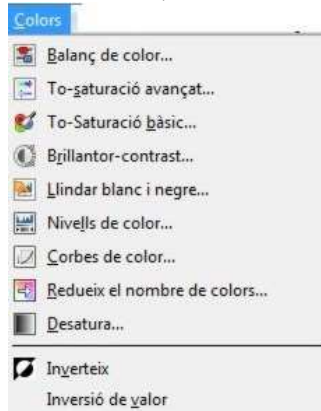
Colors

Balanç de color...
To-saturació avançat...
To-Saturació bàsic...
Brillantor-contrast...
Llindar blanc i negre...
Nivells de color...
Corbes de color...
Redueix el nombre de colors...
Desatura...

Inverteix
Inversió de valor